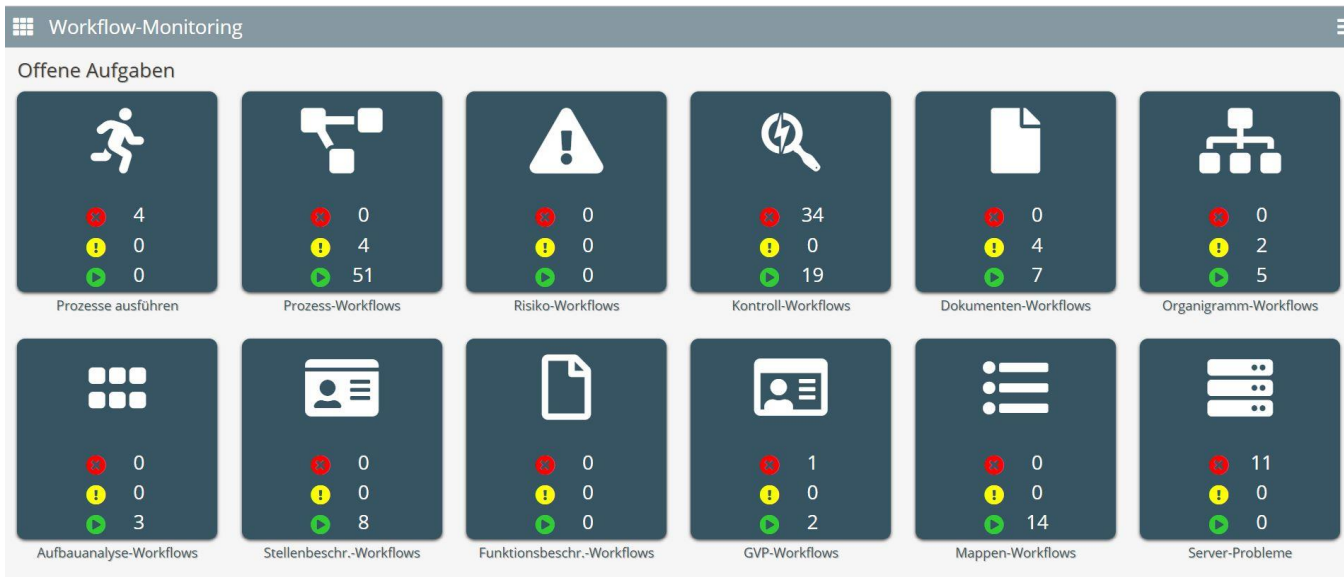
Workflow-Monitoring

Offene Aufgaben

4
0
0
Prozesse ausführen

0
4
51
Prozess-Workflows

0
0
0
Risiko-Workflows

34
0
19
Kontroll-Workflows

0
4
7
Dokumenten-Workflows

0
2
5
Organigramm-Workflows

0
0
3
Aufbauanalyse-Workflows

0
0
8
Stellenbeschr.-Workflows

0
0
0
Funktionsbeschr.-Workflows

1
0
2
GVP-Workflows

0
0
14
Mappen-Workflows

11
0
0
Server-Probleme